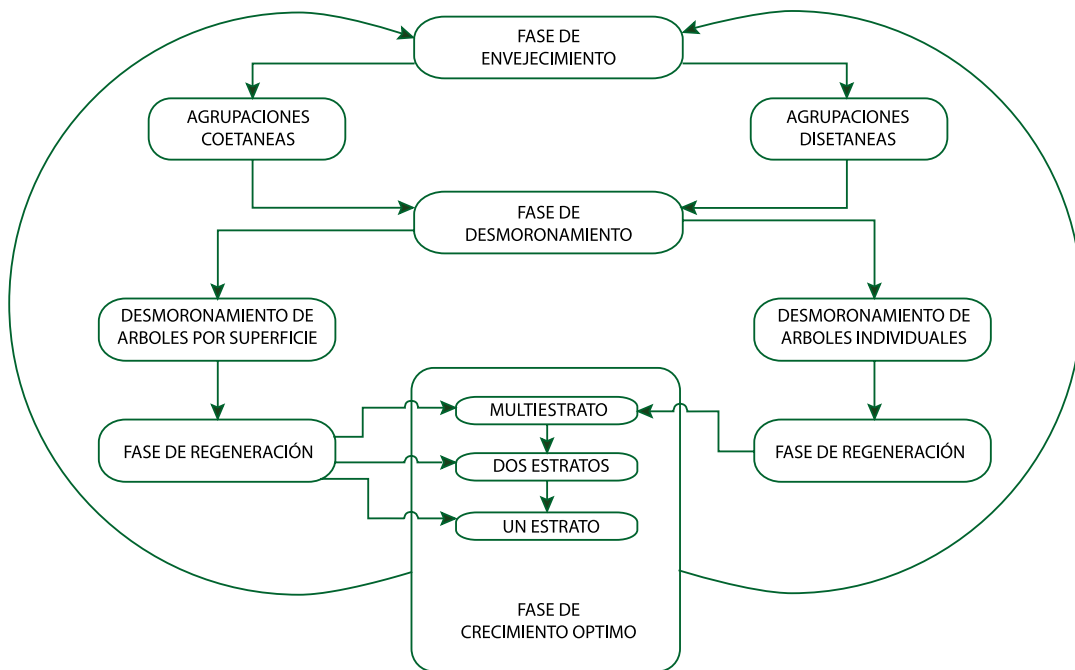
FASE DE ENVEJECIMIENTO

AGRUPACIONES COETANEAS

AGRUPACIONES DISETANEAS

FASE DE DESMORONAMIENTO

DESMORONAMIENTO DE ARBOLES POR SUPERFICIE

DESMORONAMIENTO DE ARBOLES INDIVIDUALES

FASE DE REGENERACIÓN

MULTIESTRATO

DOS ESTRATOS

UN ESTRATO

FASE DE REGENERACIÓN

FASE DE CRECIMIENTO OPTIMO